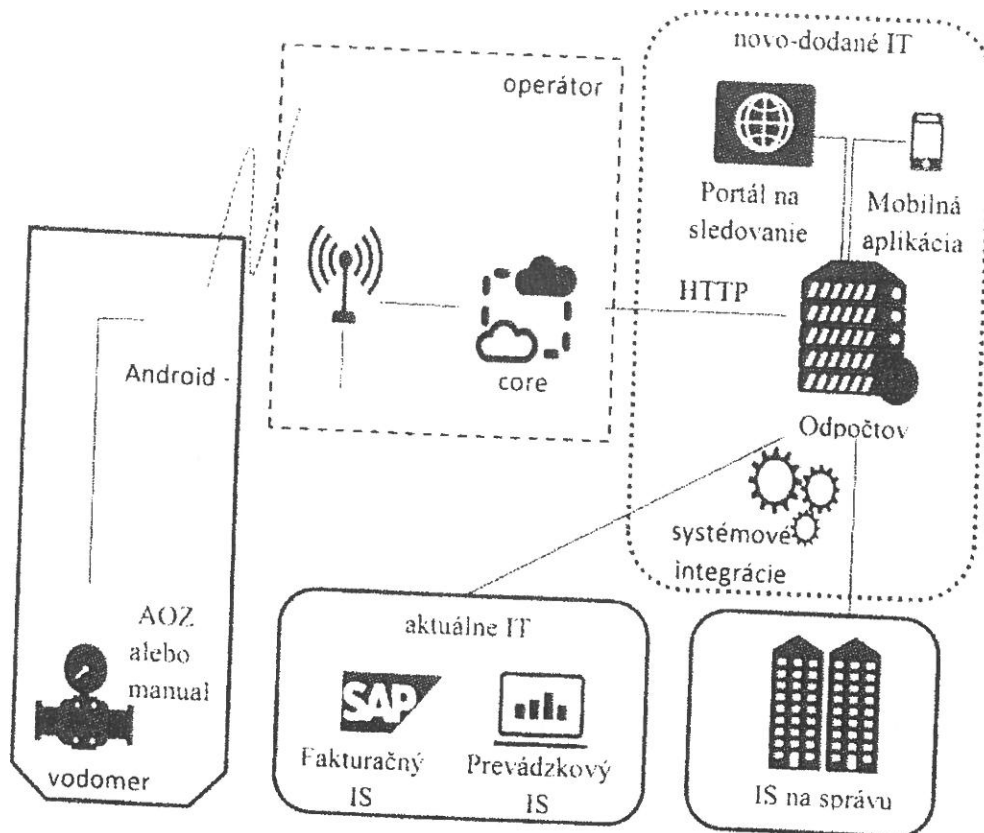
novo-dodané IT

operátor

Portál na sledovanie

Mobilná aplikácia

HTTP

core

Android

Odpočtov

systémové integrácie

AOZ alebo manual

vodomer

aktuálne IT

SAP

Fakturačný IS

Prevádzkový IS

IS na správu